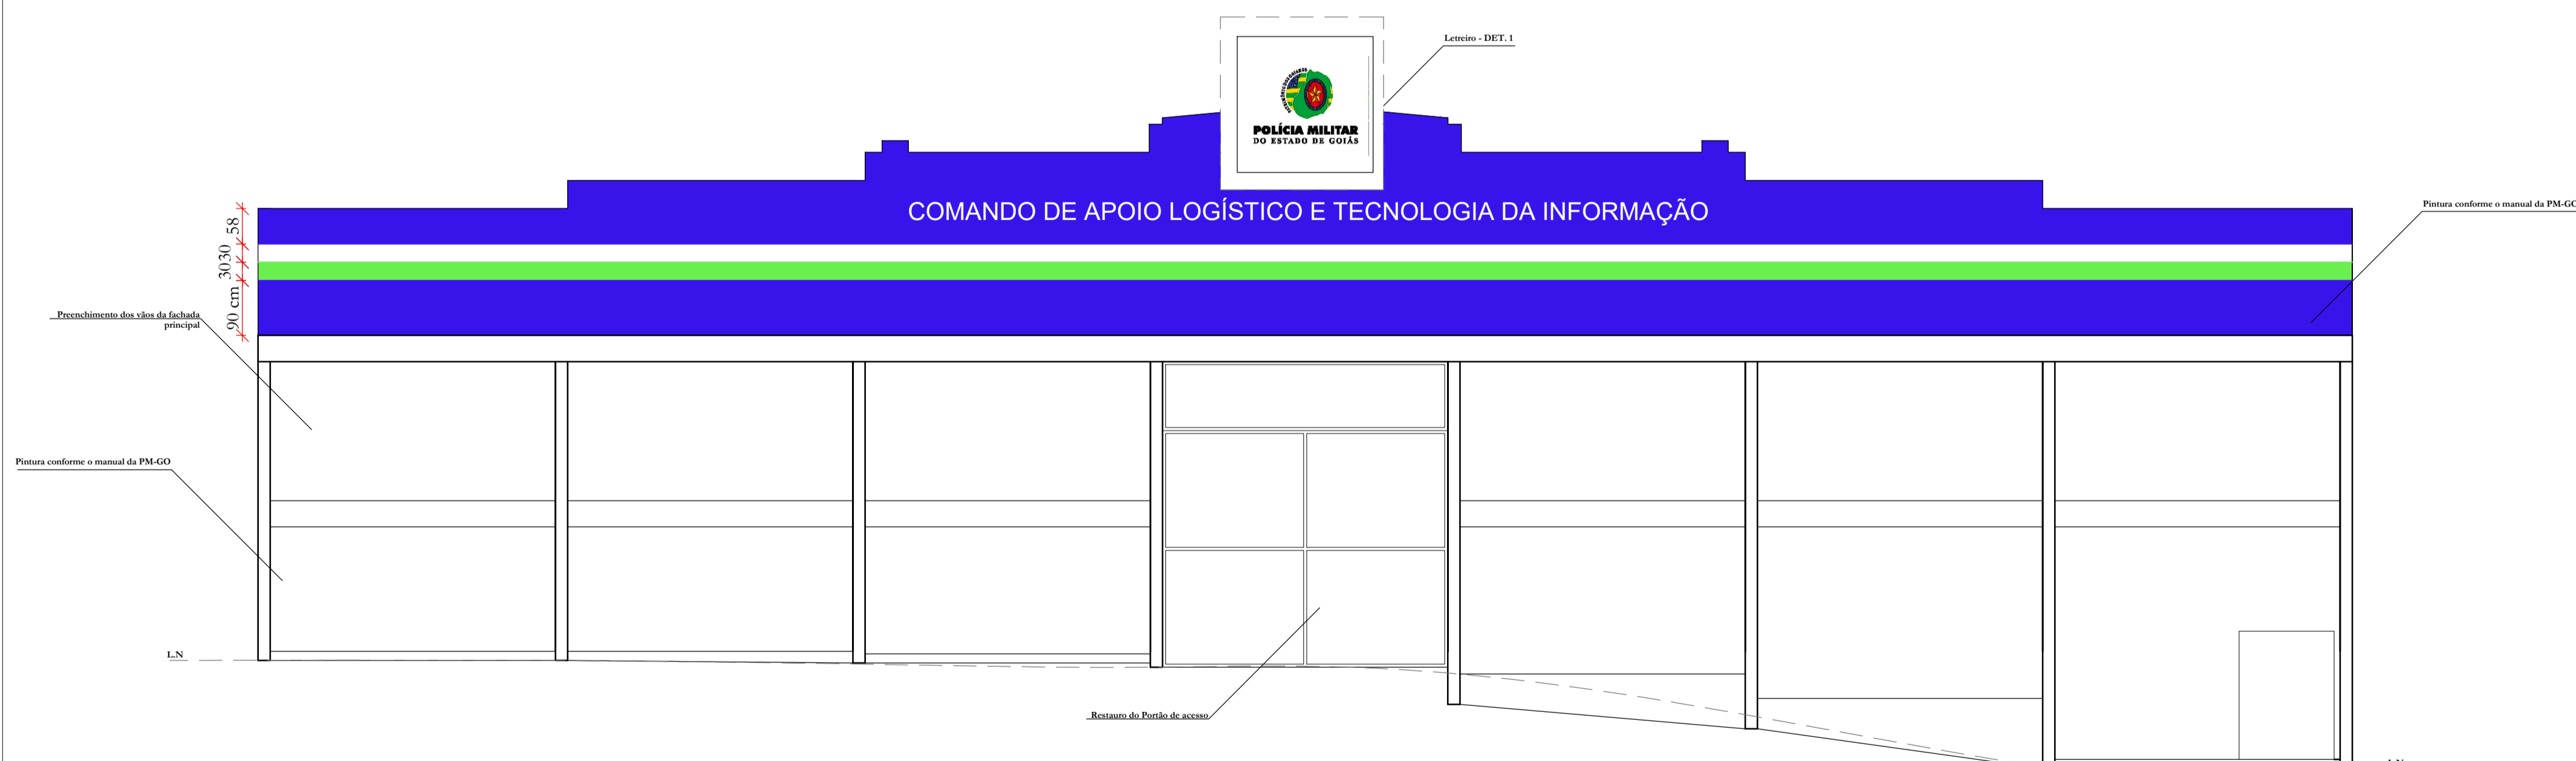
Letreiro - DET. 1

POLÍCIA MILITAR
DO ESTADO DE GOIÁS

COMANDO DE APOIO LOGÍSTICO E TECNOLOGIA DA INFORMAÇÃO

Pintura conforme o manual da PM-GO

58
30
30
90 cm

Preenchimento dos vãos da fachada principal

Pintura conforme o manual da PM-GO

L.N

Restauro do Portão de acesso